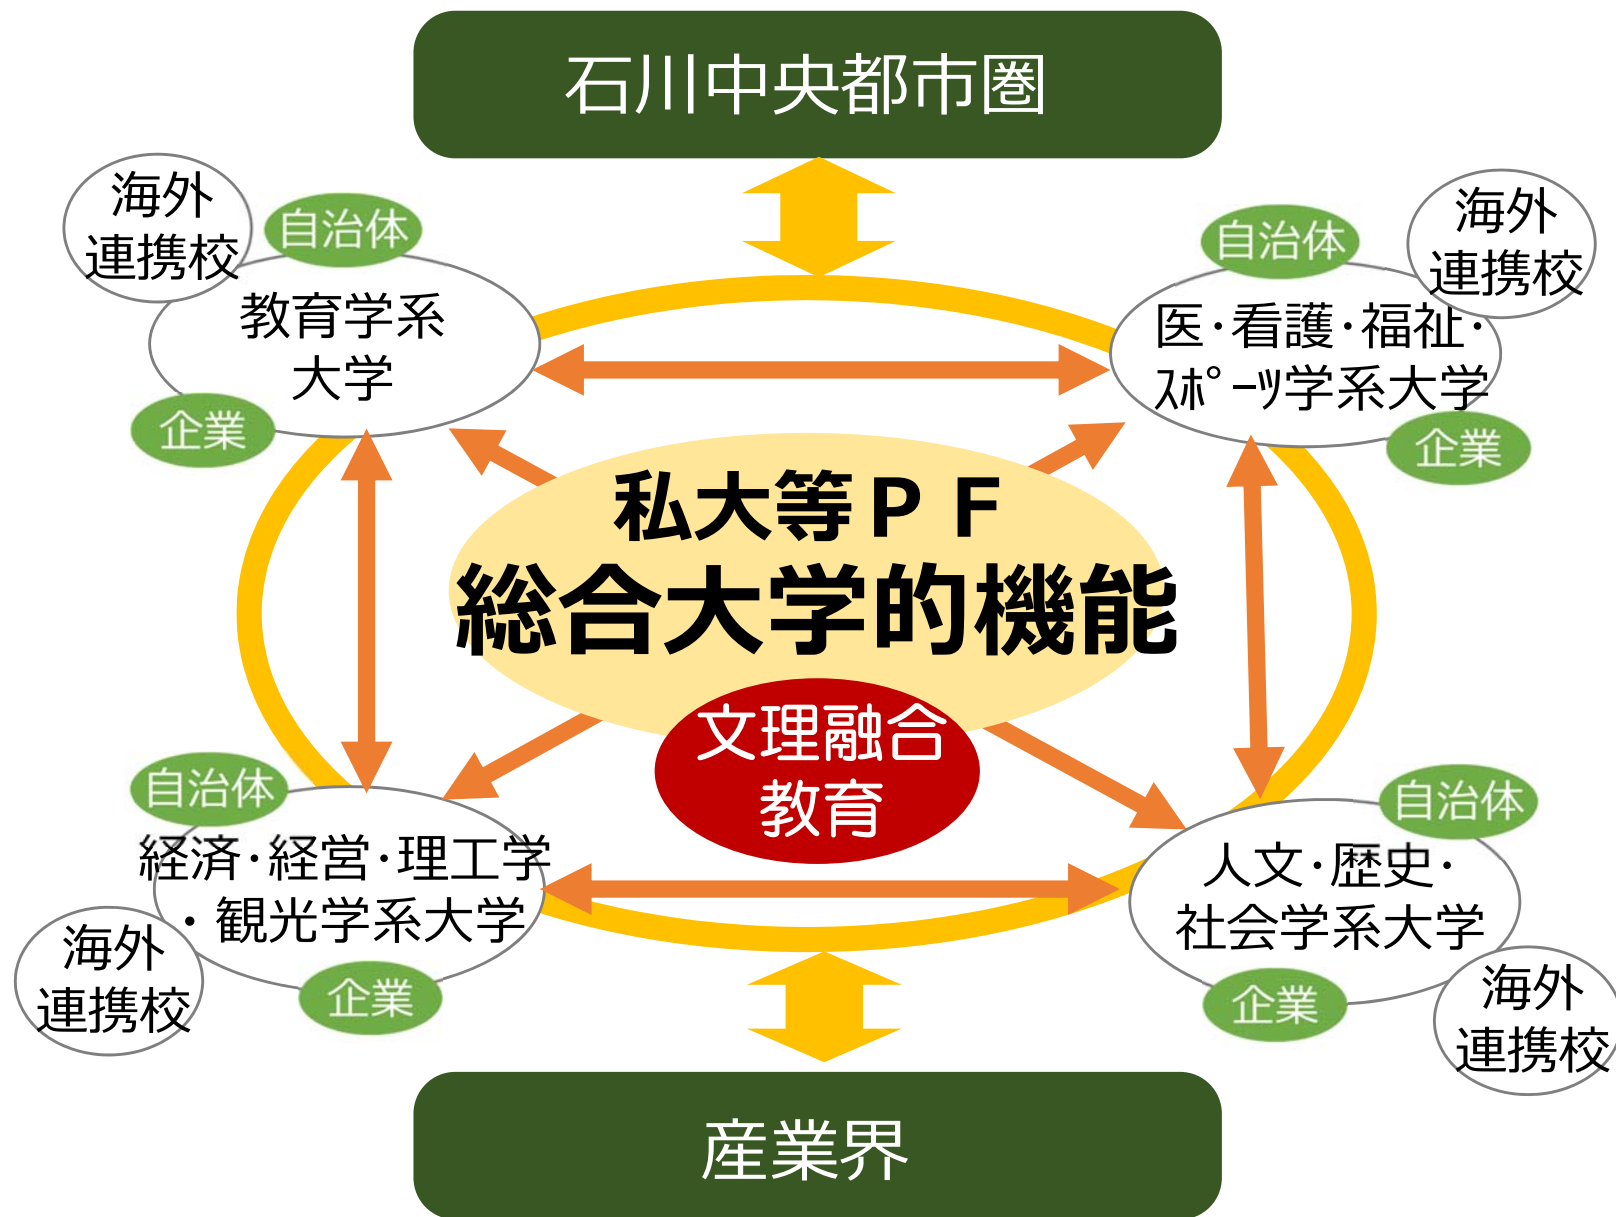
石川中央都市圏

海外連携校

自治体

教育学系大学

企業

自治体

海外連携校

医・看護・福祉・ｽﾎﾟｰﾂ学系大学

企業

私大等ＰＦ
総合大学的機能

文理融合教育

自治体

経済・経営・理工学・観光学系大学

海外連携校

企業

自治体

人文・歴史・社会学系大学

企業

海外連携校

産業界